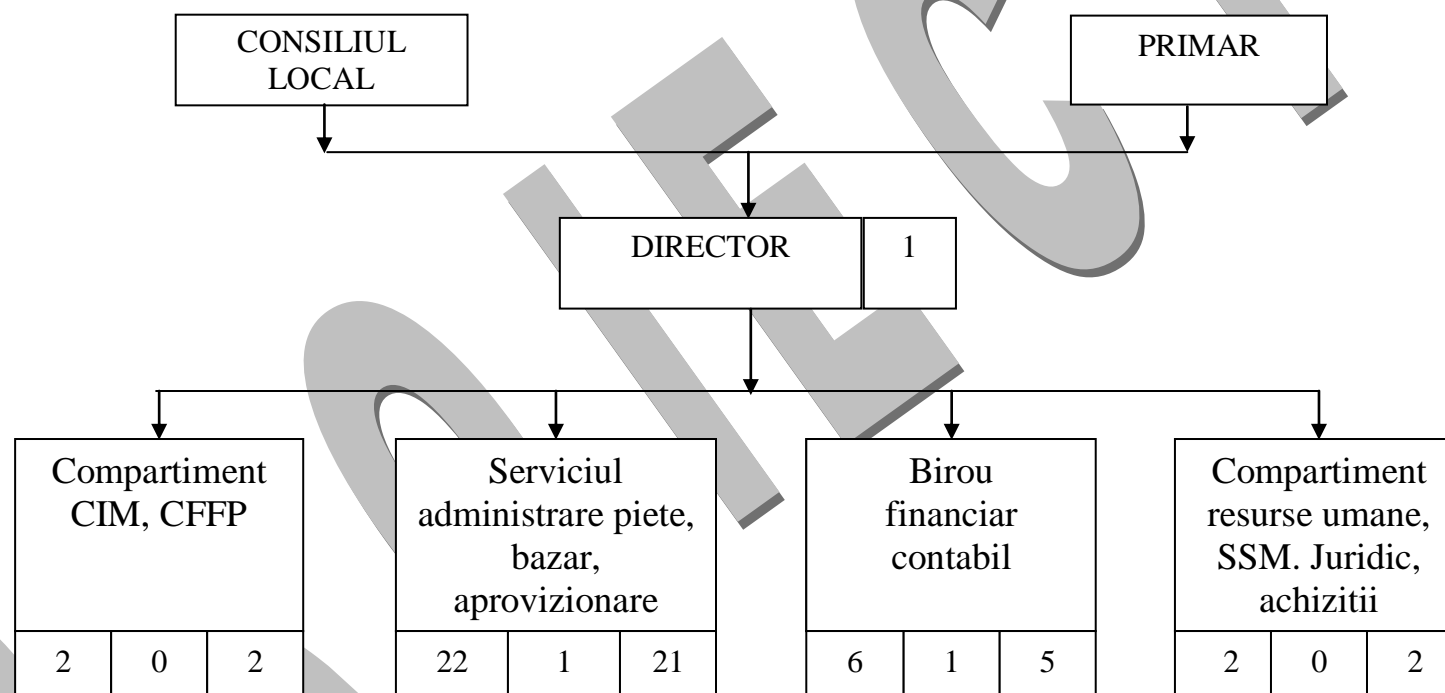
CONSILIUL LOCAL

PRIMAR

DIRECTOR

1

Compartiment CIM, CFFP

| 2 | 0 | 2 |
|---|---|---|

Serviciul administrare piete, bazar, aprovizionare

| 22 | 1 | 21 |
|---|---|---|

Birou financiar contabil

| 6 | 1 | 5 |
|---|---|---|

Compartiment resurse umane, SSM. Juridic, achizitii

| 2 | 0 | 2 |
|---|---|---|